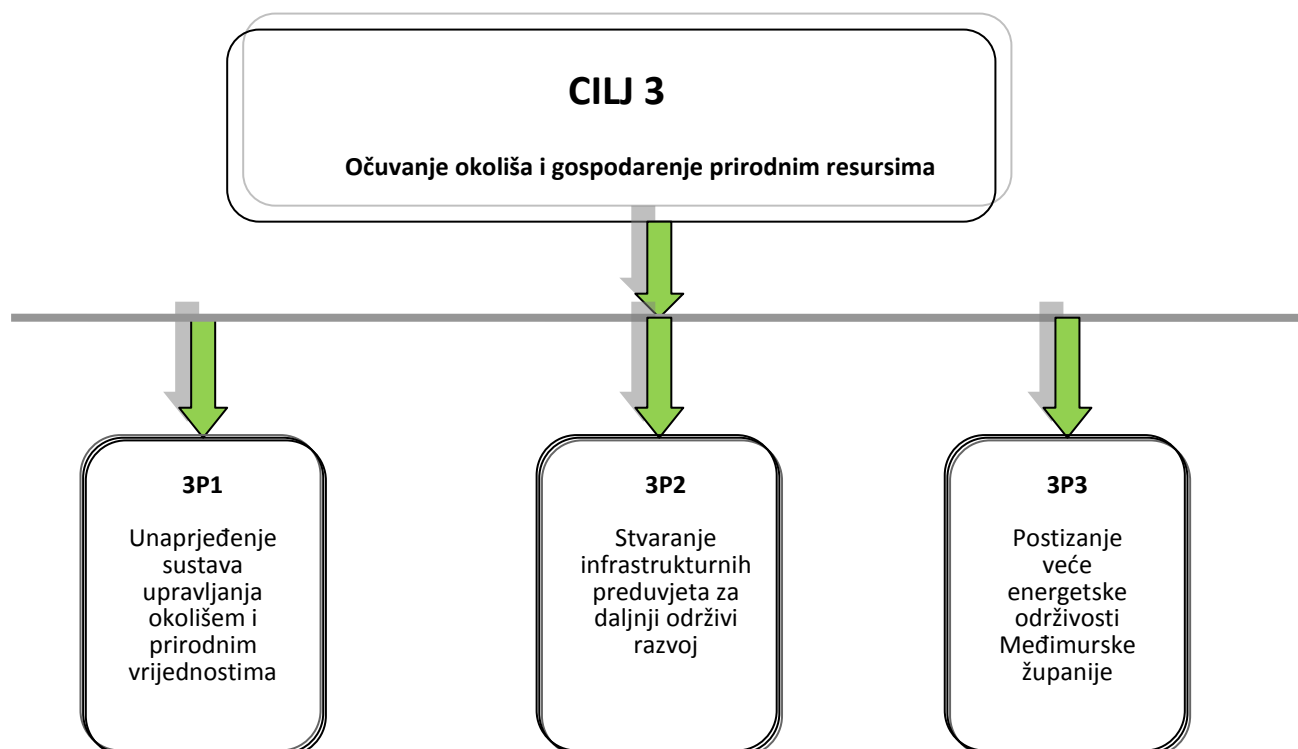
CILJ 3

Očuvanje okoliša i gospodarenje prirodnim resursima

3P1

Unaprjeđenje sustava upravljanja okolišem i prirodnim vrijednostima

3P2

Stvaranje infrastrukturnih preduvjeta za daljnji održivi razvoj

3P3

Postizanje veće energetske održivosti Međimurske županije